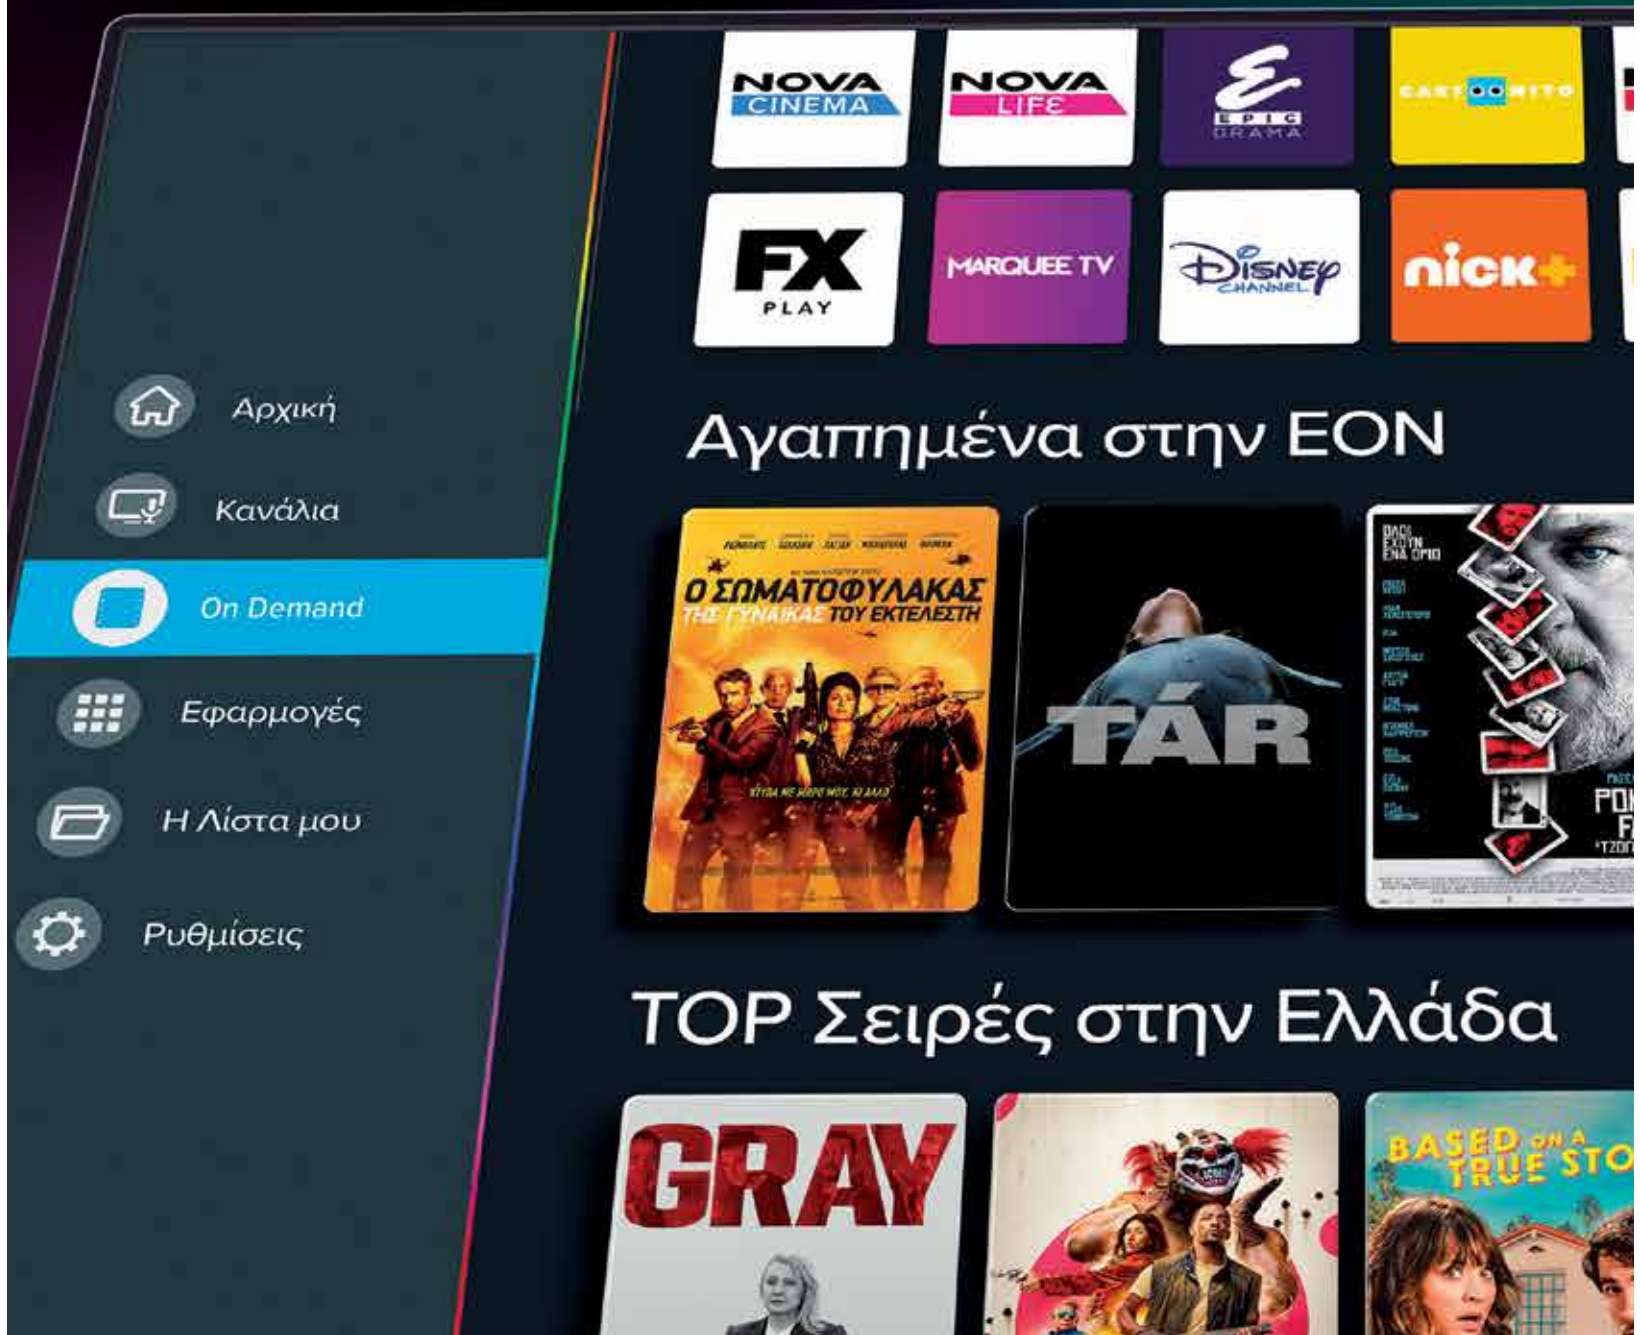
NOVA CINEMA
NOVA LIFE
E EPIC DRAMA
CARTOONITO
FX PLAY
MARQUEE TV
Disney CHANNEL
nick+

Αρχική
Κανάλια
On Demand
Εφαρμογές
Η Λίστα μου
Ρυθμίσεις

Αγαπημένα στην EON

Ο ΣΩΜΑΤΟΦΥΛΑΚΑΣ ΤΗΣ ΓΥΝΑΙΚΑΣ ΤΟΥ ΕΚΤΕΛΕΣΤΗ
TÁR
ΟΛΟΙ ΕΧΟΥΝ ΕΝΑ ΟΠΙΟ
ΡΟΙ
F
ΤΖΟΓ

TOP Σειρές στην Ελλάδα

GRAY
BASED ON A TRUE STO